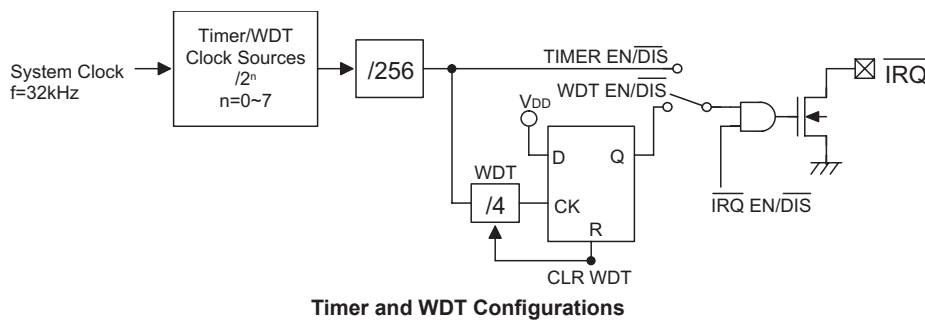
System Clock
f=32kHz

Timer/WDT
Clock Sources
$/2^n$
n=0~7

/256

TIMER EN/$\overline{DIS}$

WDT EN/$\overline{DIS}$

$V_{DD}$

D

Q

WDT

/4

CK

R

CLR WDT

$\overline{IRQ}$ EN/$\overline{DIS}$

$\boxtimes$ $\overline{IRQ}$

Timer and WDT Configurations